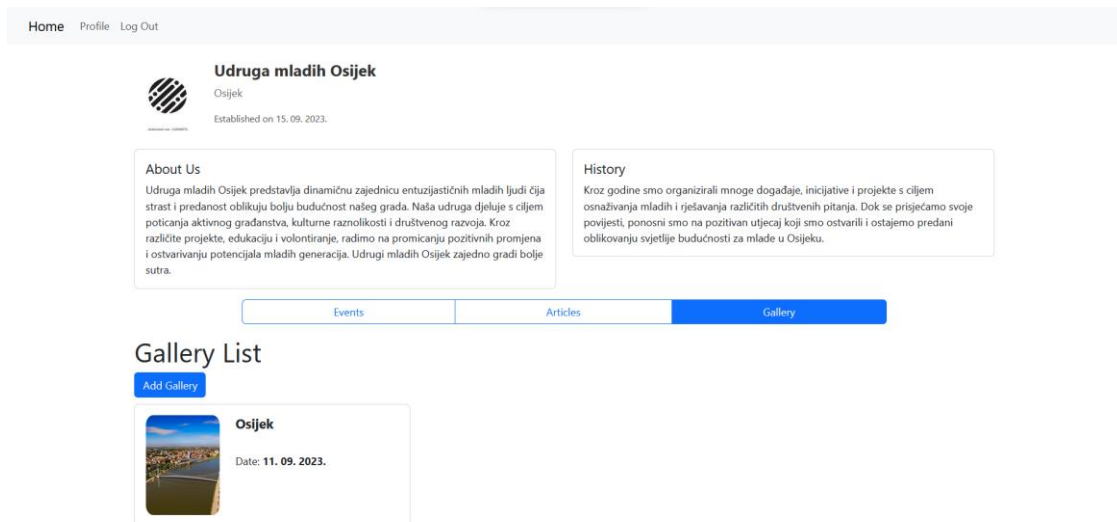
Home Profile Log Out

Udruga mladih Osijek

Osijek

Established on 15. 09. 2023.

About Us

Udruga mladih Osijek predstavlja dinamičnu zajednicu entuzijastičnih mladih ljudi čija strast i predanost oblikuju bolju budućnost našeg grada. Naša udruga djeluje s ciljem poticanja aktivnog građanstva, kulturne raznolikosti i društvenog razvoja. Kroz različite projekte, edukaciju i volontiranje, radimo na promicanju pozitivnih promjena i ostvarivanju potencijala mladih generacija. Udrugi mladih Osijek zajedno gradi bolje sutra.

History

Kroz godine smo organizirali mnoge događaje, inicijative i projekte s ciljem osnaživanja mladih i rješavanja različitih društvenih pitanja. Dok se prisjećamo svoje povijesti, ponosni smo na pozitivan utjecaj koji smo ostvarili i ostajemo predani oblikovanju svjetlije budućnosti za mlade u Osijeku.

Events | Articles | Gallery

Gallery List

Add Gallery

Osijek

Date: 11. 09. 2023.